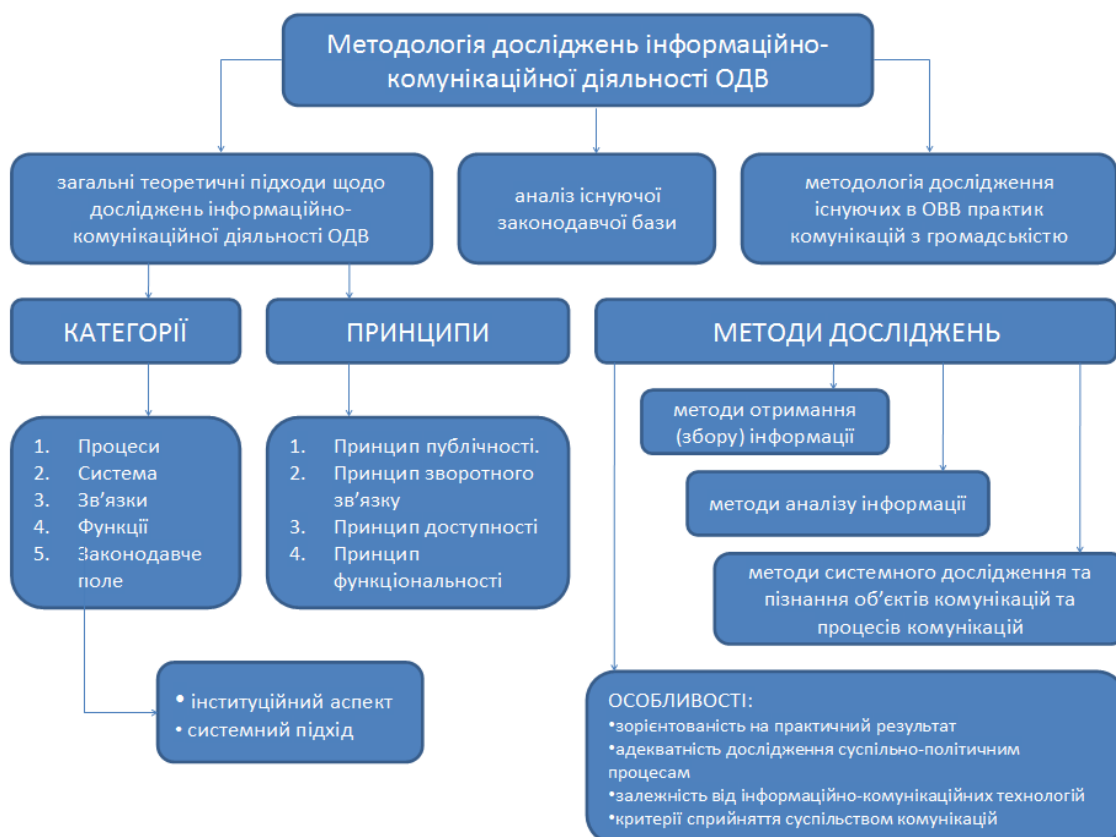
Методологія досліджень інформаційно-комунікаційної діяльності ОДВ

загальні теоретичні підходи щодо досліджень інформаційно-комунікаційної діяльності ОДВ

аналіз існуючої законодавчої бази

методологія дослідження існуючих в ОВВ практик комунікацій з громадськістю

КАТЕГОРІЇ

ПРИНЦИПИ

МЕТОДИ ДОСЛІДЖЕНЬ

1. Процеси
2. Система
3. Зв'язки
4. Функції
5. Законодавче поле

1. Принцип публічності.
2. Принцип зворотного зв'язку
3. Принцип доступності
4. Принцип функціональності

методи отримання (збору) інформації

методи аналізу інформації

методи системного дослідження та пізнання об'єктів комунікацій та процесів комунікацій

• інституційний аспект
• системний підхід

ОСОБЛИВОСТІ:
•зорієнтованість на практичний результат
•адекватність дослідження суспільно-політичним процесам
•залежність від інформаційно-комунікаційних технологій
•критерії сприйняття суспільством комунікацій